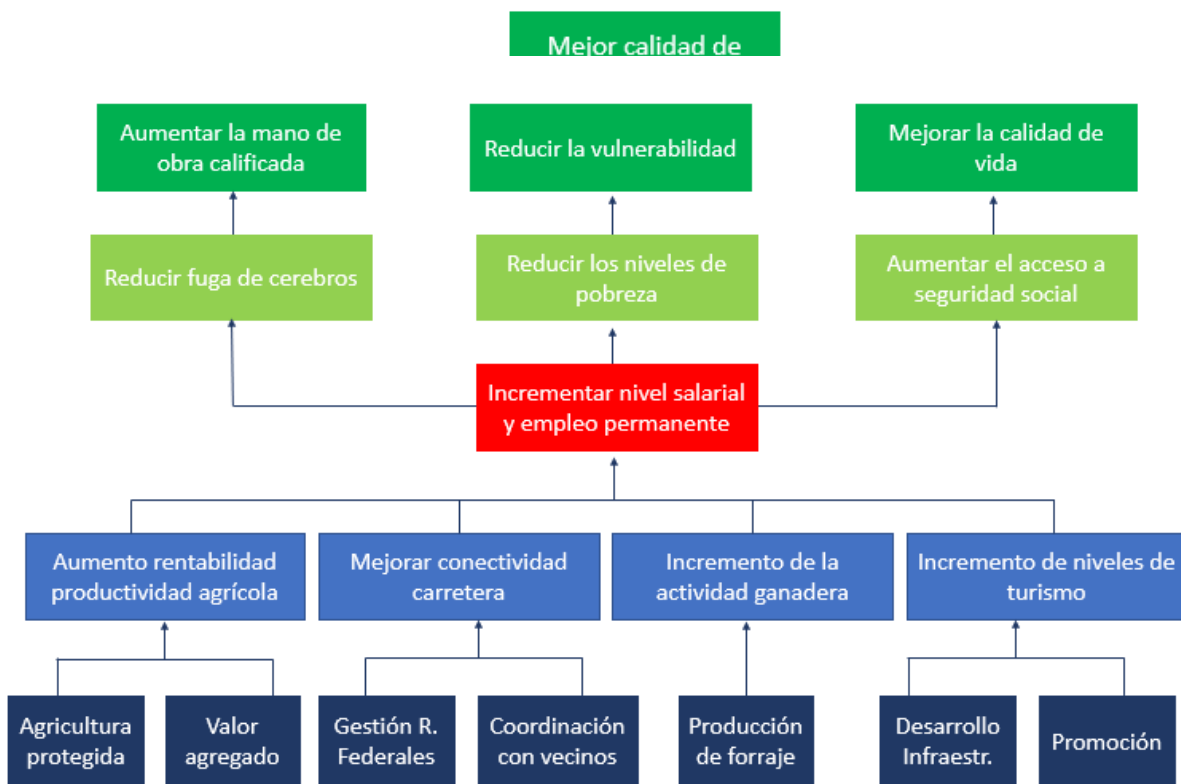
Mejor calidad de

Aumentar la mano de obra calificada

Reducir la vulnerabilidad

Mejorar la calidad de vida

Reducir fuga de cerebros

Reducir los niveles de pobreza

Aumentar el acceso a seguridad social

Incrementar nivel salarial y empleo permanente

Aumento rentabilidad productividad agrícola

Mejorar conectividad carretera

Incremento de la actividad ganadera

Incremento de niveles de turismo

Agricultura protegida

Valor agregado

Gestión R. Federales

Coordinación con vecinos

Producción de forraje

Desarrollo Infraestr.

Promoción